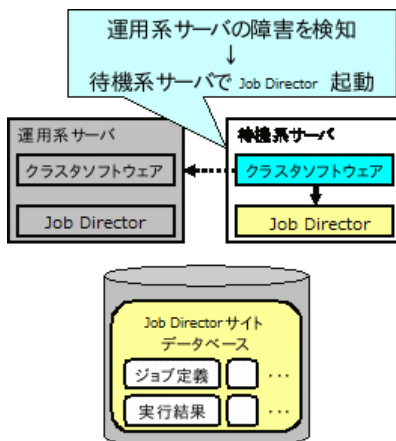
運用系サーバの障害を検知
↓
待機系サーバで Job Director 起動

運用系サーバ

クラスタソフトウェア

Job Director

待機系サーバ

クラスタソフトウェア

Job Director

Job Director サイト
データベース

ジョブ定義 …

実行結果 …